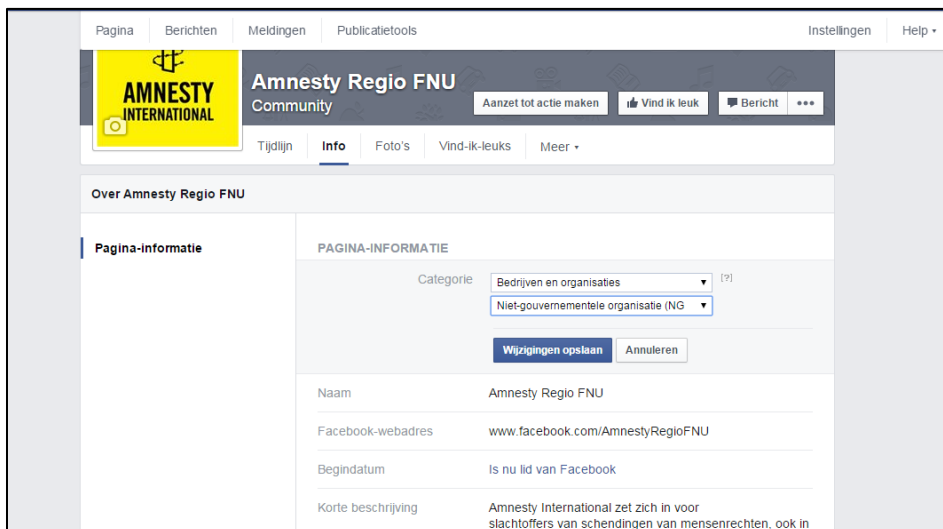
Pagina Berichten Meldingen Publicatietools Instellingen Help ▾

AMNESTY INTERNATIONAL

Amnesty Regio FNU
Community

Aanzet tot actie maken | Vind ik leuk | Bericht | •••

Tijdlijn | Info | Foto's | Vind-ik-leuks | Meer ▾

Over Amnesty Regio FNU

Pagina-informatie

PAGINA-INFORMATIE

Categorie | Bedrijven en organisaties ▾ | [?]
Niet-gouvernementele organisatie (NG ▾

Wijzigingen opslaan | Annuleren

| | |
|---|---|
| Naam | Amnesty Regio FNU |
| Facebook-webadres | www.facebook.com/AmnestyRegioFNU |
| Begindatum | Is nu lid van Facebook |
| Korte beschrijving | Amnesty International zet zich in voor slachtoffers van schendingen van mensenrechten, ook in |